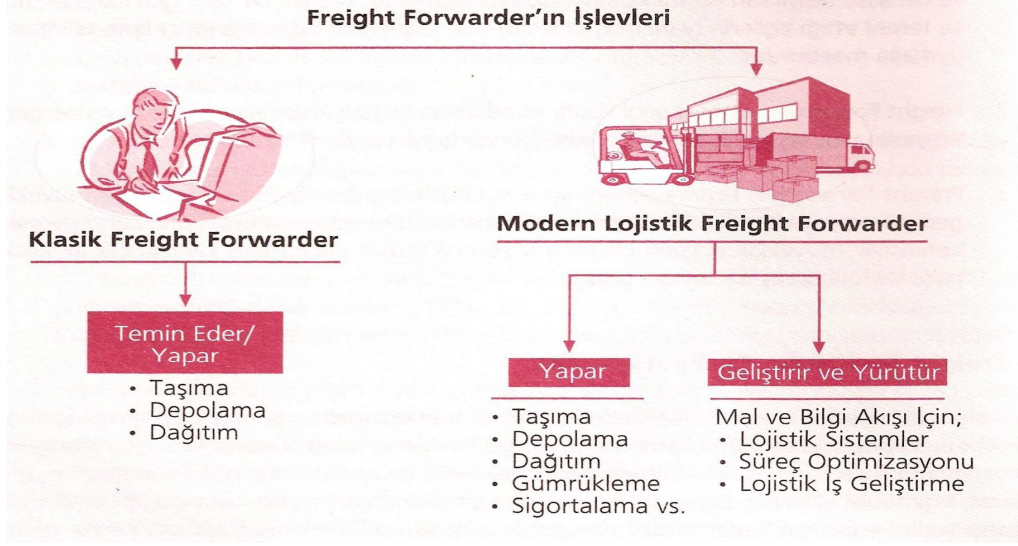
Freight Forwarder'ın İşlevleri

Klasik Freight Forwarder

Temin Eder/ Yapar

• Taşıma
• Depolama
• Dağıtım

Modern Lojistik Freight Forwarder

Yapar

• Taşıma
• Depolama
• Dağıtım
• Gümrükleme
• Sigortalama vs.

Geliştirir ve Yürütür

Mal ve Bilgi Akışı İçin;
• Lojistik Sistemler
• Süreç Optimizasyonu
• Lojistik İş Geliştirme